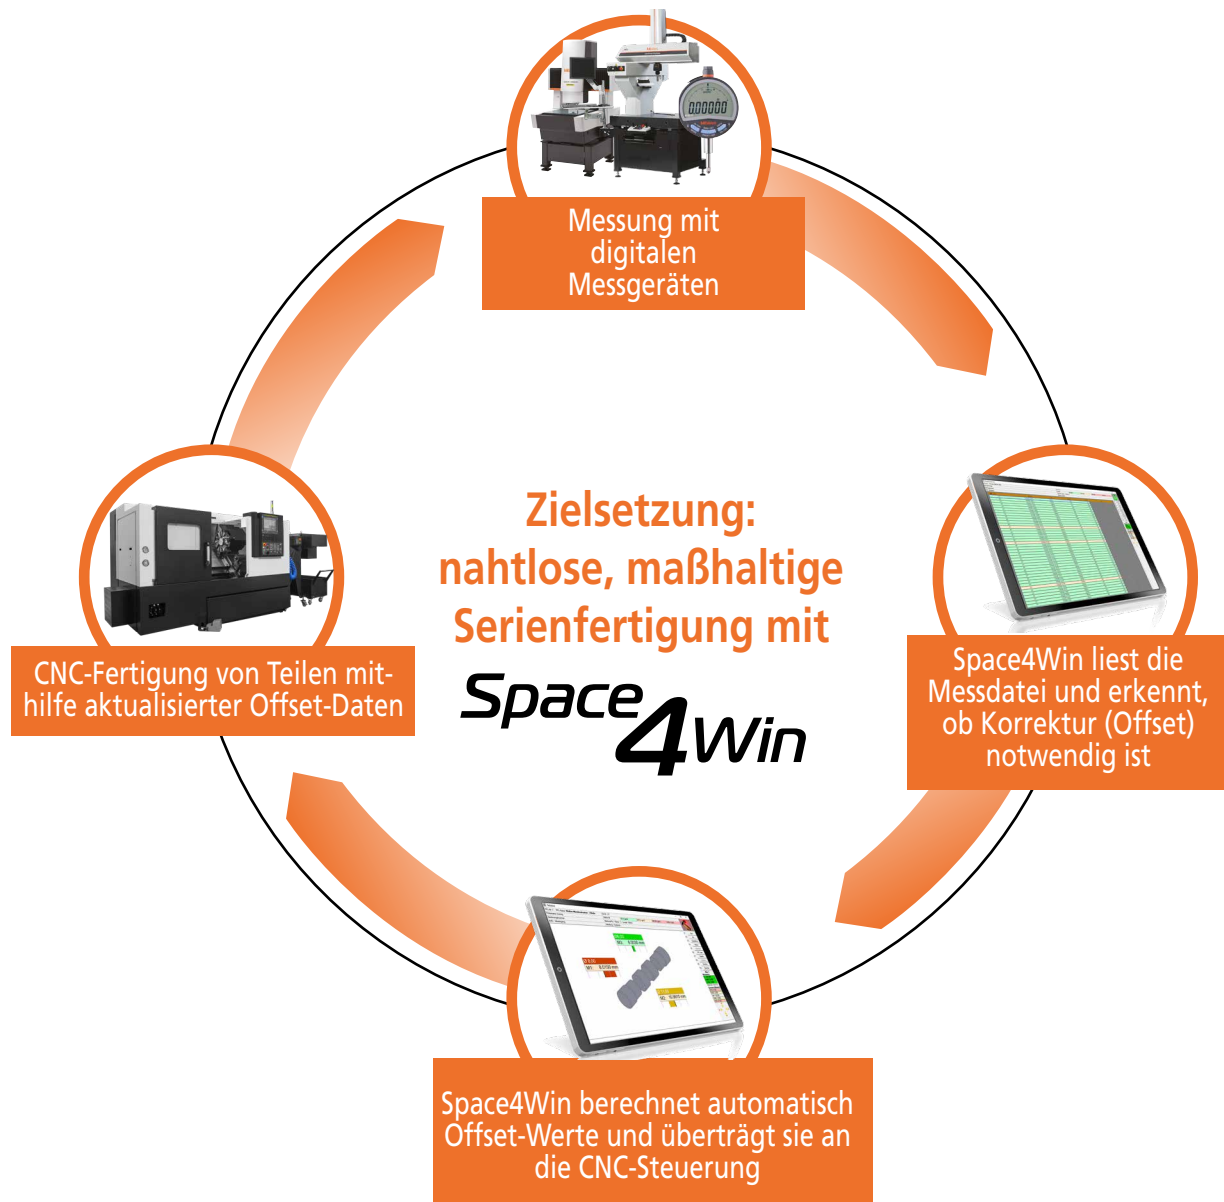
Messung mit digitalen Messgeräten

Zielsetzung: nahtlose, maßhaltige Serienfertigung mit

Space4Win

Space4Win liest die Messdatei und erkennt, ob Korrektur (Offset) notwendig ist

Space4Win berechnet automatisch Offset-Werte und überträgt sie an die CNC-Steuerung

CNC-Fertigung von Teilen mithilfe aktualisierter Offset-Daten